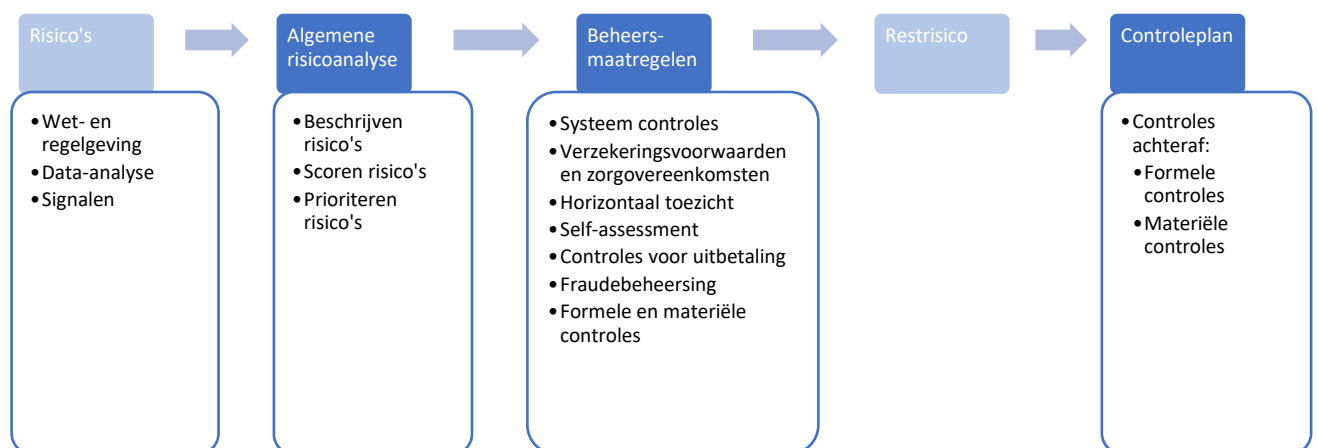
Risico's

Algemene risicoanalyse

Beheersmaatregelen

Restrisico

Controleplan

•Wet- en regelgeving
•Data-analyse
•Signalen

•Beschrijven risico's
•Scoren risico's
•Prioriteren risico's

•Systeem controles
•Verzekeringsvoorwaarden en zorgovereenkomsten
•Horizontaal toezicht
•Self-assessment
•Controles voor uitbetaling
•Fraudebeheersing
•Formele en materiële controles

•Controles achteraf:
•Formele controles
•Materiële controles